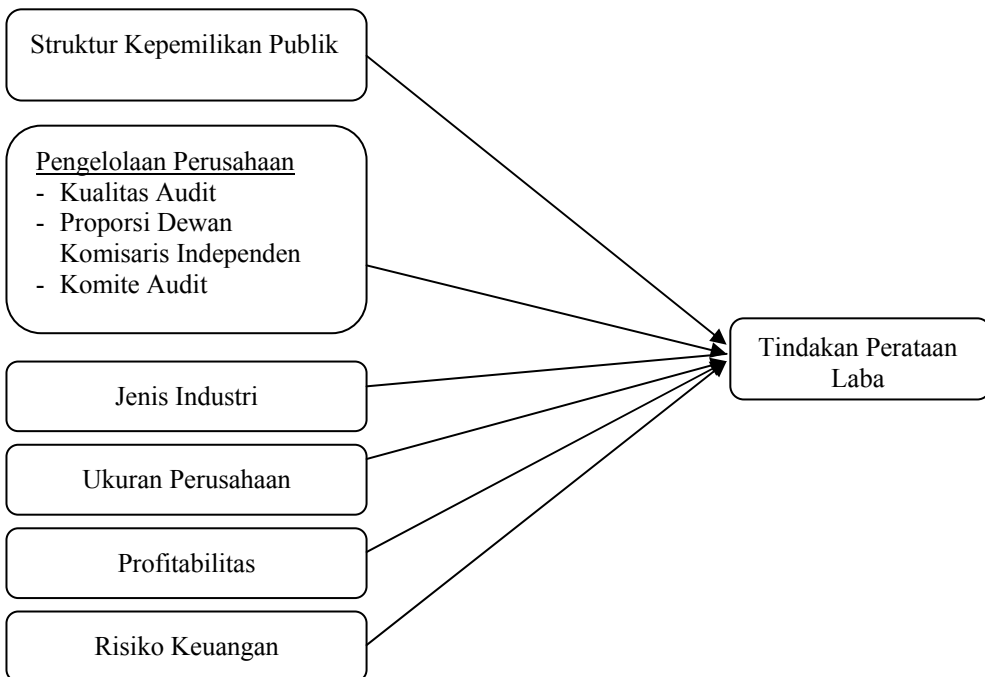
Struktur Kepemilikan Publik

Pengelolaan Perusahaan
- Kualitas Audit
- Proporsi Dewan Komisaris Independen
- Komite Audit

Jenis Industri

Ukuran Perusahaan

Profitabilitas

Risiko Keuangan

Tindakan Perataan Laba